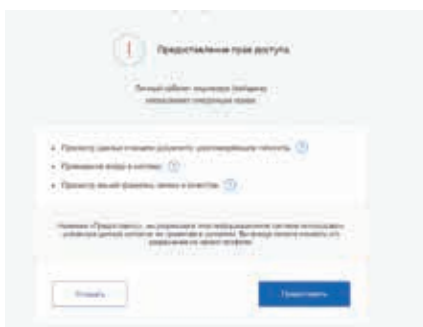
Предоставление прав доступа

Личный кабинет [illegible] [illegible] запрашивает следующие права:

• Просмотр данных основного документа, удостоверяющего личность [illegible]
• Проведение входа в систему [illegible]
• Просмотр вашей фамилии, имени и отчества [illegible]

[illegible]

Отказать

Предоставить